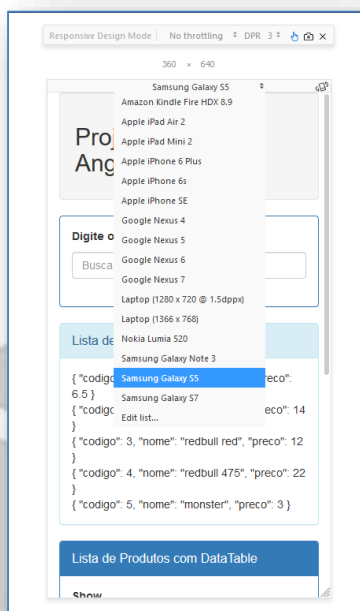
Responsive Design Mode | No throttling ÷ | DPR 3 ÷

360 × 640

Samsung Galaxy S5 ÷

Amazon Kindle Fire HDX 8.9
Apple iPad Air 2
Apple iPad Mini 2
Apple iPhone 6 Plus
Apple iPhone 6s
Apple iPhone SE
Google Nexus 4
Google Nexus 5
Google Nexus 6
Google Nexus 7
Laptop (1280 × 720 @ 1.5dppx)
Laptop (1366 × 768)
Nokia Lumia 520
Samsung Galaxy Note 3
Samsung Galaxy S5
Samsung Galaxy S7
Edit list...

Proj
Ang

Digite o

Busca

Lista de

{ "codigo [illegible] preco": 6.5 }
{ "codigo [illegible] preco": 14 }
{ "codigo": 3, "nome": "redbull red", "preco": 12 }
{ "codigo": 4, "nome": "redbull 475", "preco": 22 }
{ "codigo": 5, "nome": "monster", "preco": 3 }

Lista de Produtos com DataTable

Show